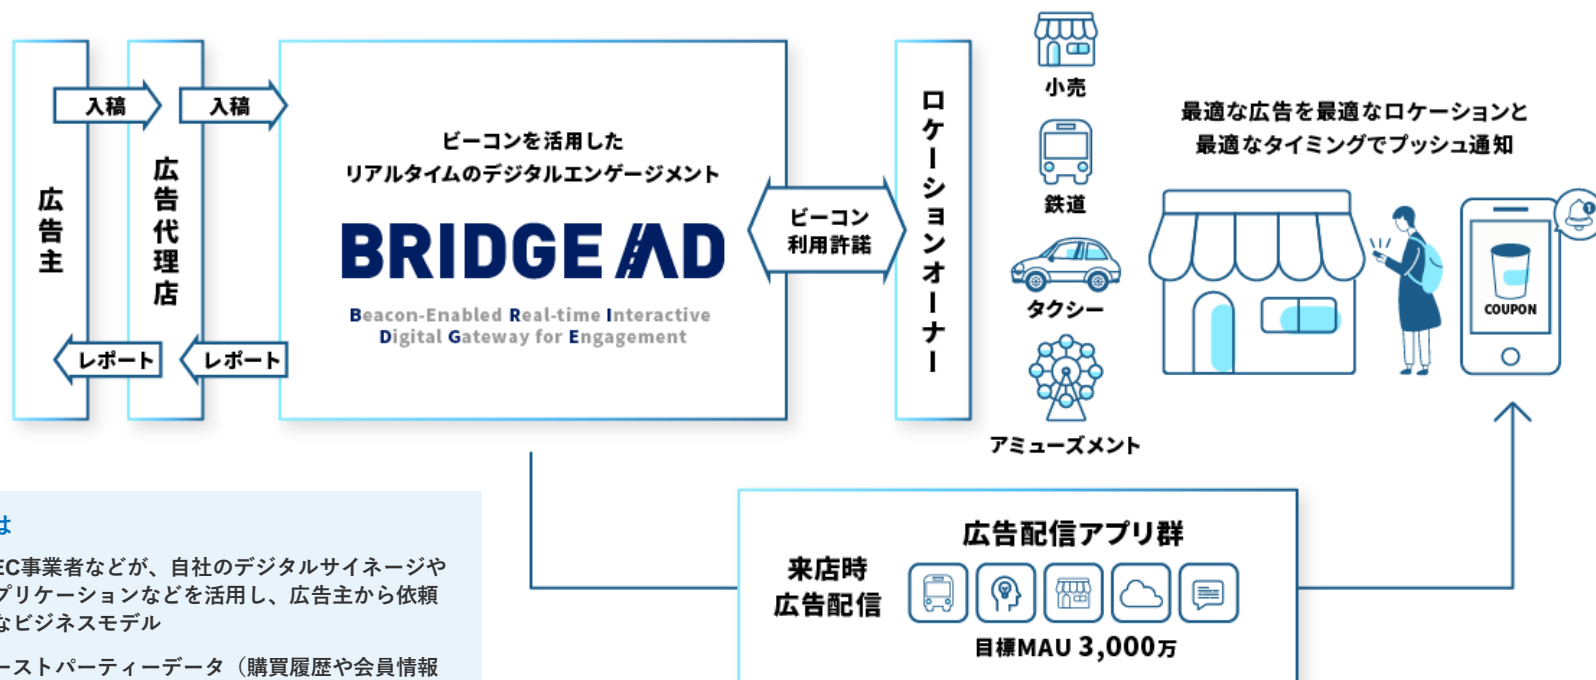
入稿

入稿

広告主

広告代理店

レポート

レポート

ビーコンを活用した
リアルタイムのデジタルエンゲージメント

BRIDGE AD

Beacon-Enabled Real-time Interactive
Digital Gateway for Engagement

ビーコン
利用許諾

ロケーションオーナー

小売

鉄道

タクシー

アミューズメント

最適な広告を最適なロケーションと
最適なタイミングでプッシュ通知

COUPON

来店時
広告配信

広告配信アプリ群

目標MAU 3,000万

は

EC事業者などが、自社のデジタルサイネージや
プリケーションなどを活用し、広告主から依頼
なビジネスモデル

ーストパーティーデータ（購買履歴や会員情報